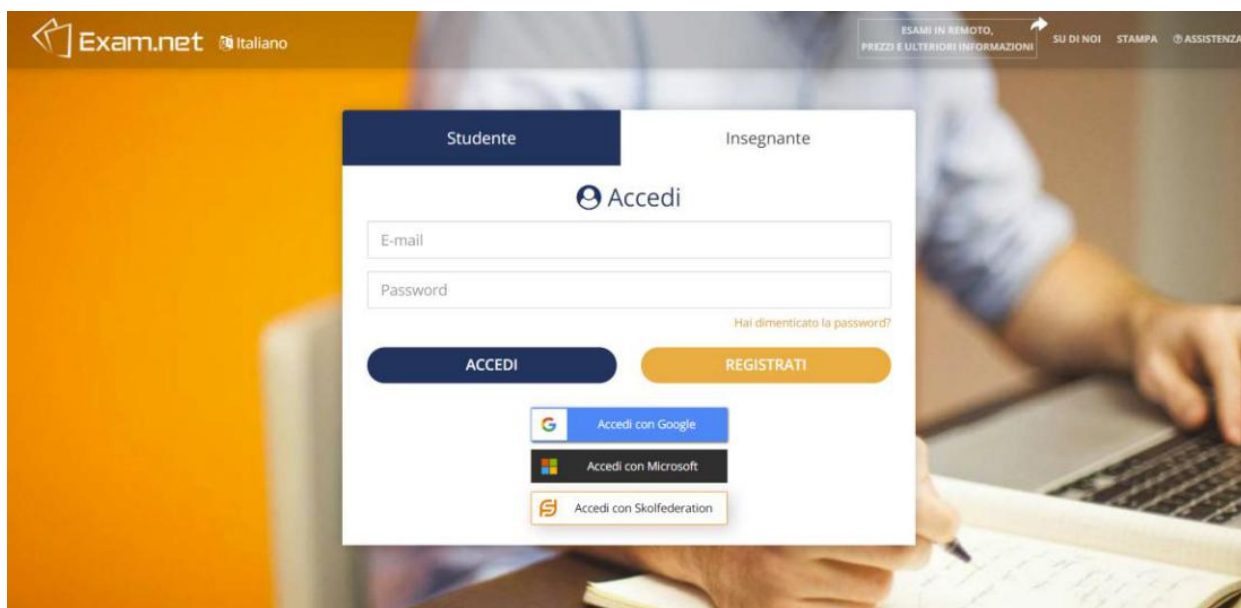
Exam.net Italiano

ESAMI IN REMOTO, PREZZI E ULTERIORI INFORMAZIONI

SU DI NOI STAMPA ⓘ ASSISTENZA

Studente

Insegnante

Accedi

E-mail

Password

Hai dimenticato la password?

ACCEDI

REGISTRATI

Accedi con Google

Accedi con Microsoft

Accedi con Skolfederation